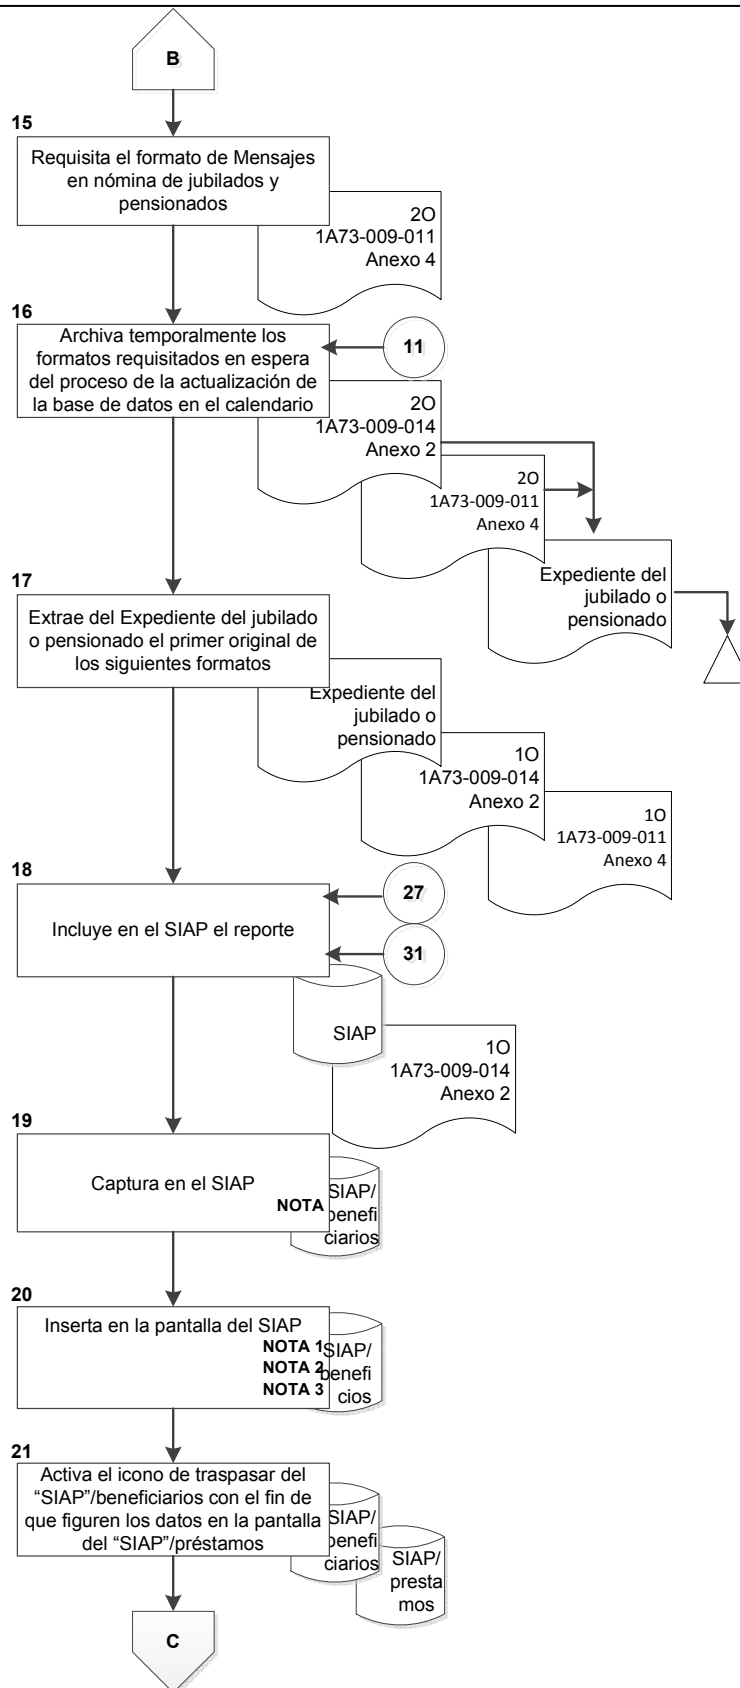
B

15

Requisita el formato de Mensajes en nómina de jubilados y pensionados

2O
1A73-009-011
Anexo 4

16

Archiva temporalmente los formatos requisitados en espera del proceso de la actualización de la base de datos en el calendario

11

2O
1A73-009-014
Anexo 2

2O
1A73-009-011
Anexo 4

Expediente del jubilado o pensionado

17

Extrae del Expediente del jubilado o pensionado el primer original de los siguientes formatos

Expediente del jubilado o pensionado

1O
1A73-009-014
Anexo 2

1O
1A73-009-011
Anexo 4

18

Incluye en el SIAP el reporte

27

31

SIAP

1O
1A73-009-014
Anexo 2

19

Captura en el SIAP
NOTA

SIAP/
benefi
ciarios

20

Inserta en la pantalla del SIAP
NOTA 1
NOTA 2
NOTA 3

SIAP/
benefi
cios

21

Activa el icono de traspasar del "SIAP"/beneficiarios con el fin de que figuren los datos en la pantalla del "SIAP"/préstamos

SIAP/
benefi
ciarios

SIAP/
presta
mos

C